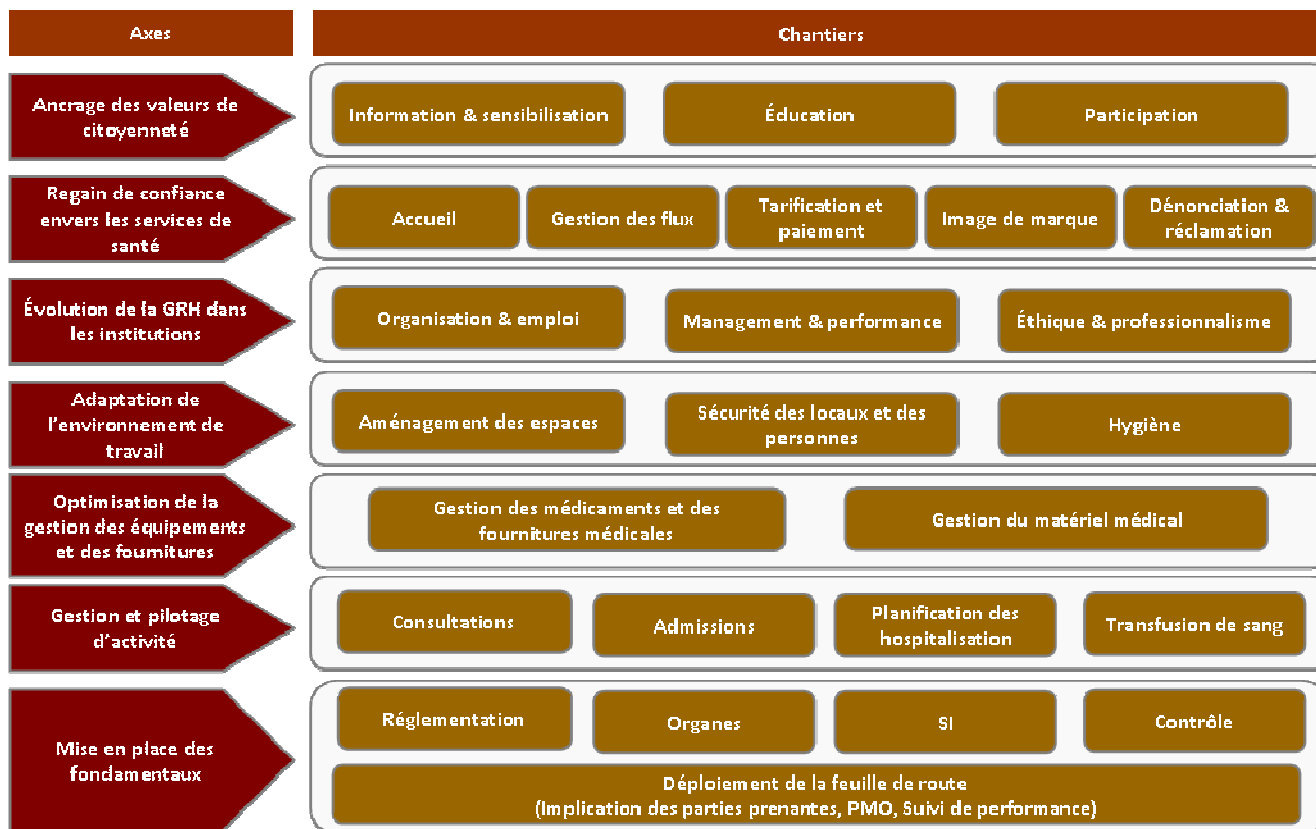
| Axes | Chantiers |
|---|---|
| Ancrage des valeurs de citoyenneté | Information & sensibilisation; Éducation; Participation |
| Regain de confiance envers les services de santé | Accueil; Gestion des flux; Tarification et paiement; Image de marque; Dénonciation & réclamation |
| Évolution de la GRH dans les institutions | Organisation & emploi; Management & performance; Éthique & professionnalisme |
| Adaptation de l'environnement de travail | Aménagement des espaces; Sécurité des locaux et des personnes; Hygiène |
| Optimisation de la gestion des équipements et des fournitures | Gestion des médicaments et des fournitures médicales; Gestion du matériel médical |
| Gestion et pilotage d'activité | Consultations; Admissions; Planification des hospitalisation; Transfusion de sang |
| Mise en place des fondamentaux | Réglementation; Organes; SI; Contrôle; Déploiement de la feuille de route (Implication des parties prenantes, PMO, Suivi de performance) |